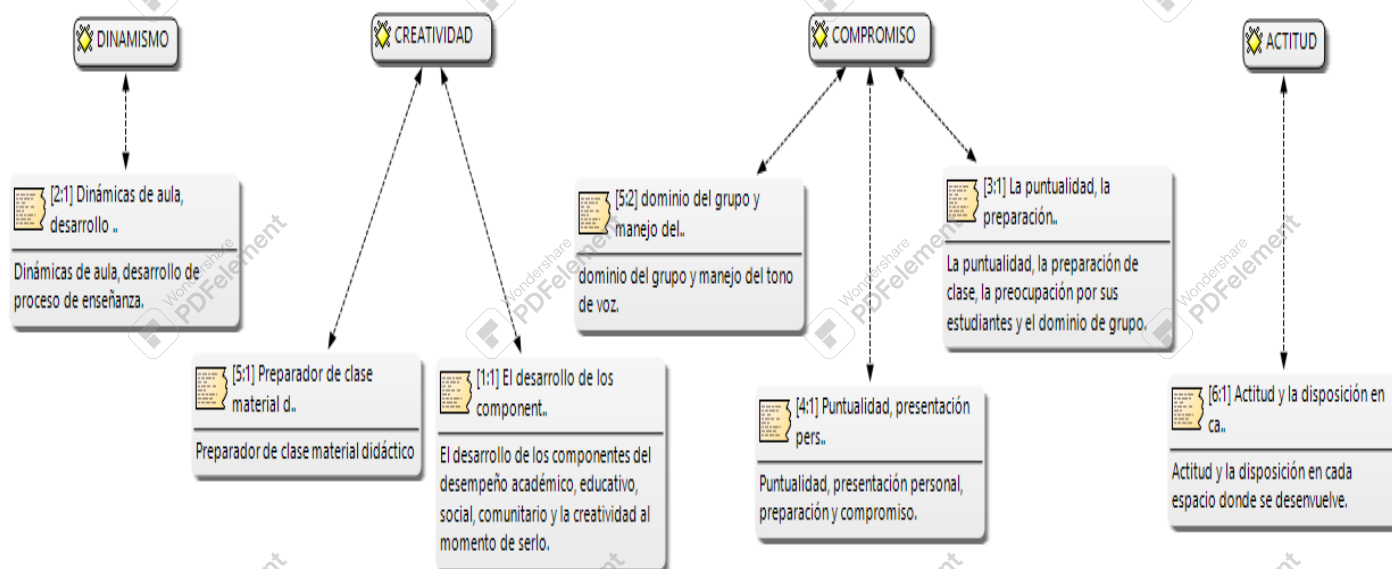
DINAMISMO

[2:1] Dinámicas de aula, desarrollo ..

Dinámicas de aula, desarrollo de proceso de enseñanza.

CREATIVIDAD

[5:1] Preparador de clase material d..

Preparador de clase material didáctico

[1:1] El desarrollo de los component..

El desarrollo de los componentes del desempeño académico, educativo, social, comunitario y la creatividad al momento de serlo.

COMPROMISO

[5:2] dominio del grupo y manejo del..

dominio del grupo y manejo del tono de voz.

[4:1] Puntualidad, presentación pers..

Puntualidad, presentación personal, preparación y compromiso.

[3:1] La puntualidad, la preparación..

La puntualidad, la preparación de clase, la preocupación por sus estudiantes y el dominio de grupo.

ACTITUD

[6:1] Actitud y la disposición en ca..

Actitud y la disposición en cada espacio donde se desenvuelve.

Wondershare PDFelement